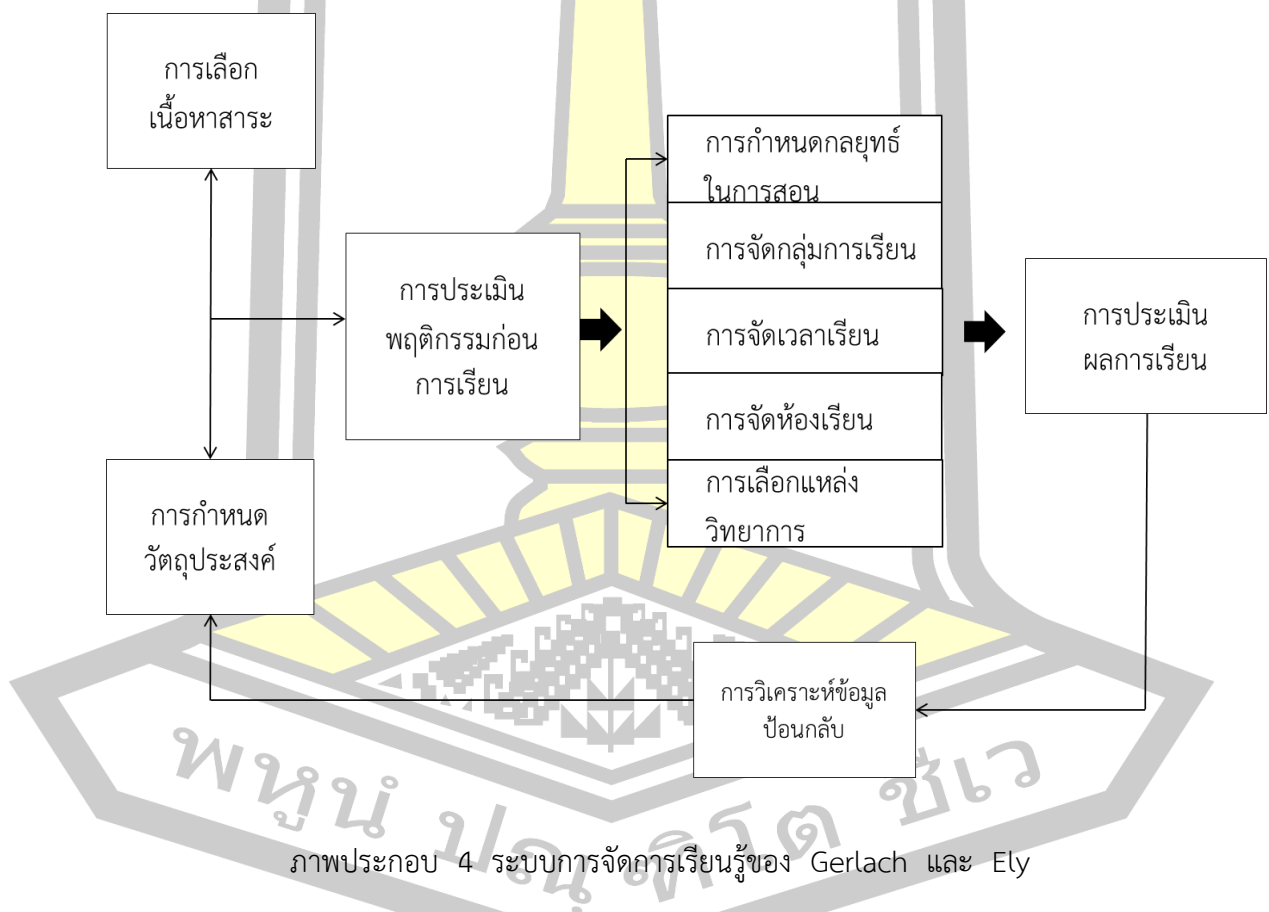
การเลือก
เนื้อหาสาระ

การประเมิน
พฤติกรรมก่อน
การเรียน

การกำหนดกลยุทธ์
ในการสอน

การจัดกลุ่มการเรียน

การจัดเวลาเรียน

การจัดห้องเรียน

การเลือกแหล่ง
วิทยาการ

การประเมิน
ผลการเรียน

การกำหนด
วัตถุประสงค์

การวิเคราะห์ข้อมูล
ป้อนกลับ

พหูน ปณฺ สิโต ชีเว

ภาพประกอบ 4 ระบบการจัดการเรียนรู้ของ Gerlach และ Ely